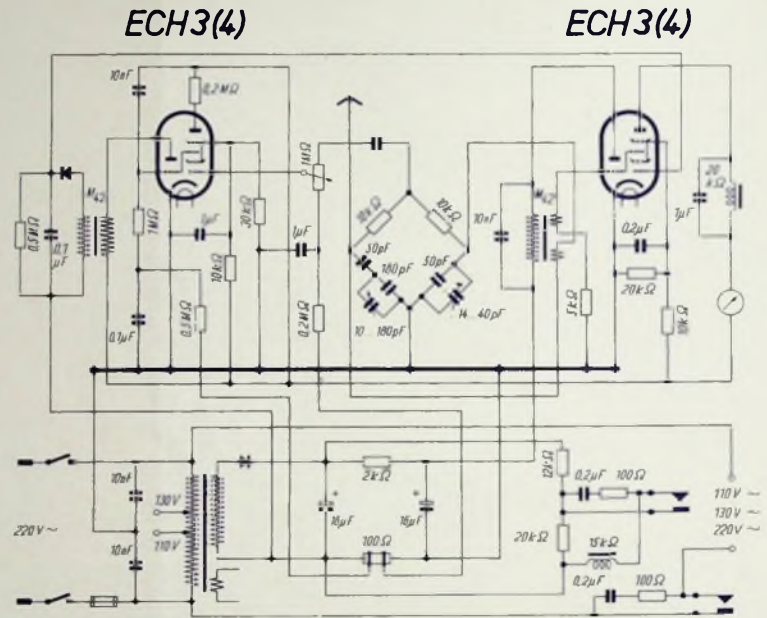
ECH3(4)

ECH3(4)

10nF
0,2MΩ
0,5MΩ
0,1 μF
M42
1MΩ
1μF
30kΩ
10kΩ
0,5MΩ
0,1μF
1MΩ
1μF
0,2MΩ
10kΩ
10kΩ
50pF
180pF
50pF
10
180pF
14
40pF
10nF
M42
5kΩ
0,2μF
20kΩ
10kΩ
1μF
20 kΩ

10nF
130V
110V
10nF
220V ~
2kΩ
16μF
16μF
100Ω
12kΩ
0,2μF
100Ω
20kΩ
15kΩ
0,2μF
100Ω
110V ~
130V ~
220V ~